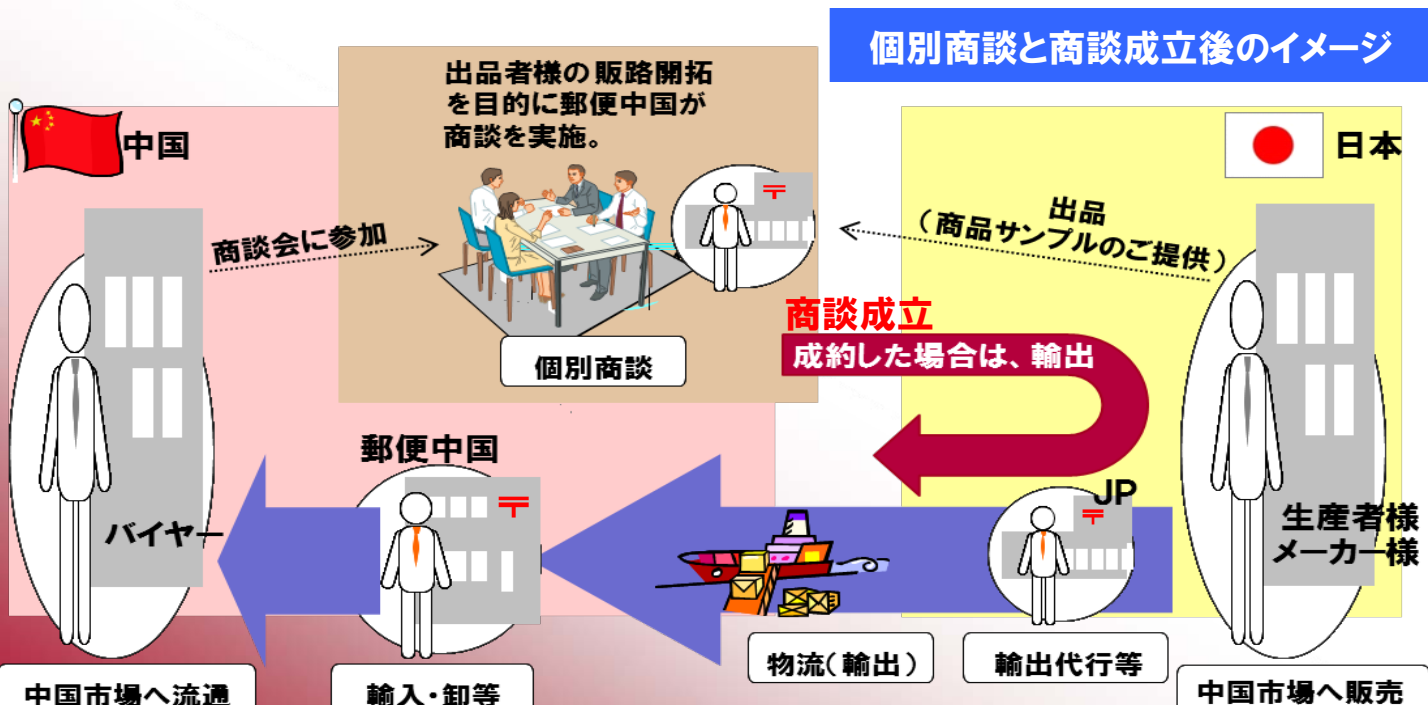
個別商談と商談成立後のイメージ

中国

出品者様の販路開拓を目的に郵便中国が商談を実施。

日本

商談会に参加

出品
（商品サンプルのご提供）

商談成立
成約した場合は、輸出

個別商談

郵便中国

JP

バイヤー

生産者様
メーカー様

物流（輸出）

輸出代行等

中国市場へ流通

輸入・卸等

中国市場へ販売